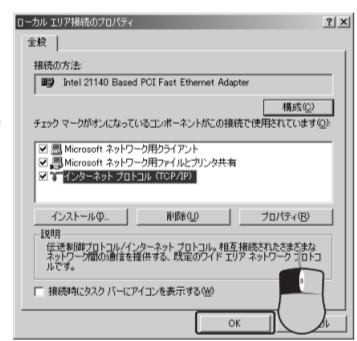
ローカル エリア接続のプロパティ ?| X

全般

接続の方法:

Intel 21140 Based PCI Fast Ethernet Adapter

構成(C)

チェック マークがオンになっているコンポーネントがこの接続で使用されています(O):

Microsoft ネットワーク用クライアント
Microsoft ネットワーク用ファイルとプリンタ共有
インターネット プロトコル (TCP/IP)

インストール(N)... 削除(U) プロパティ(R)

説明
伝送制御プロトコル/インターネット プロトコル。相互接続されたさまざまなネットワーク間の通信を提供する、既定のワイド エリア ネットワーク プロトコルです。

接続時にタスク バーにアイコンを表示する(W)

OK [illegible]ル